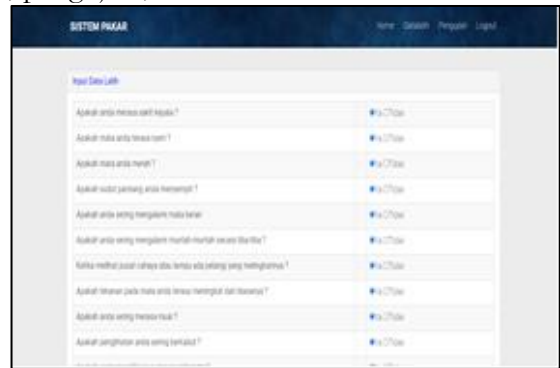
SISTEM PAKAR

Home Datalatih Pengujian Logout

Input Data Latih

| | |
|---|---|
| Apakah anda merasa sakit kepala ? | Ya Tidak |
| Apakah mata anda terasa nyeri ? | Ya Tidak |
| Apakah mata anda merah ? | Ya Tidak |
| Apakah sudut pandang anda menyempit ? | Ya Tidak |
| Apakah anda sering mengalami mata berair | Ya Tidak |
| Apakah anda sering mengalami mual-mual dan muntah secara tiba-tiba ? | Ya Tidak |
| Ketika melihat pusat cahaya atau lampu ada pelangi yang melingkarinya ? | Ya Tidak |
| Apakah tekanan pada mata anda terasa meningkat dan biasanya ? | Ya Tidak |
| Apakah anda sering merasa mual ? | Ya Tidak |
| Apakah penglihatan anda sering berkabut ? | Ya Tidak |
| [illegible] | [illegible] |